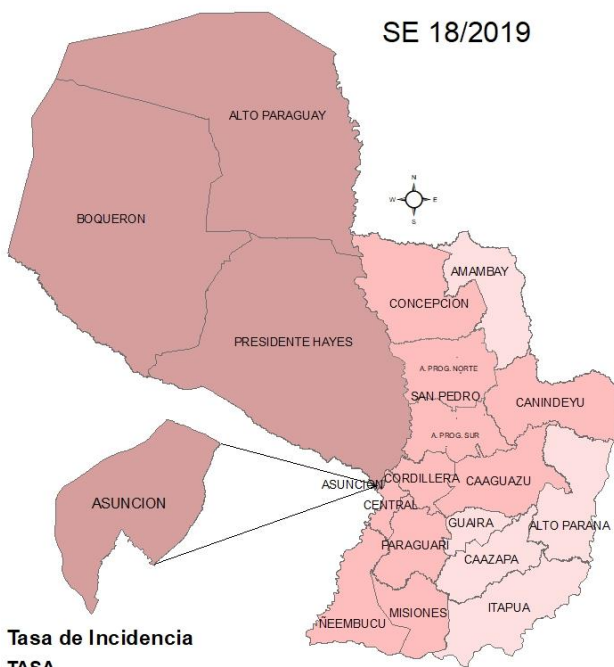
SE 18/2019

ALTO PARAGUAY

BOQUERON

PRESIDENTE HAYES

N
W E
S

AMAMBAY

CONCEPCION

A. PROG. NORTE

SAN PEDRO

CANINDEYU

A. PROG. SUR

ASUNCION

ASUNCION

CORDILLERA

CAAGUAZU

CENTRAL

GUAIRA

ALTO PARANA

PARAGUARI

CAAZAPA

ITAPUA

MISIONES

NEEMBUCU

Tasa de Incidencia

TASA